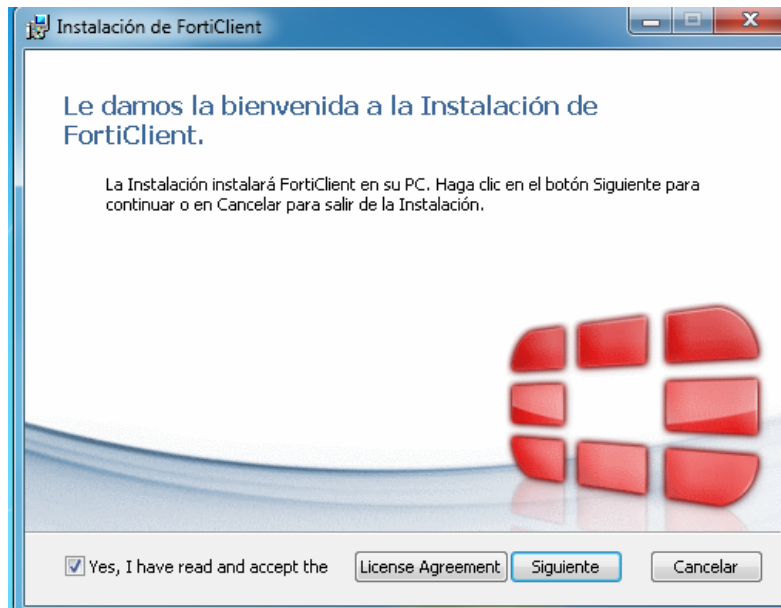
Instalación de FortiClient

Le damos la bienvenida a la Instalación de FortiClient.

La Instalación instalará FortiClient en su PC. Haga clic en el botón Siguiente para continuar o en Cancelar para salir de la Instalación.

Yes, I have read and accept the License Agreement Siguiente Cancelar